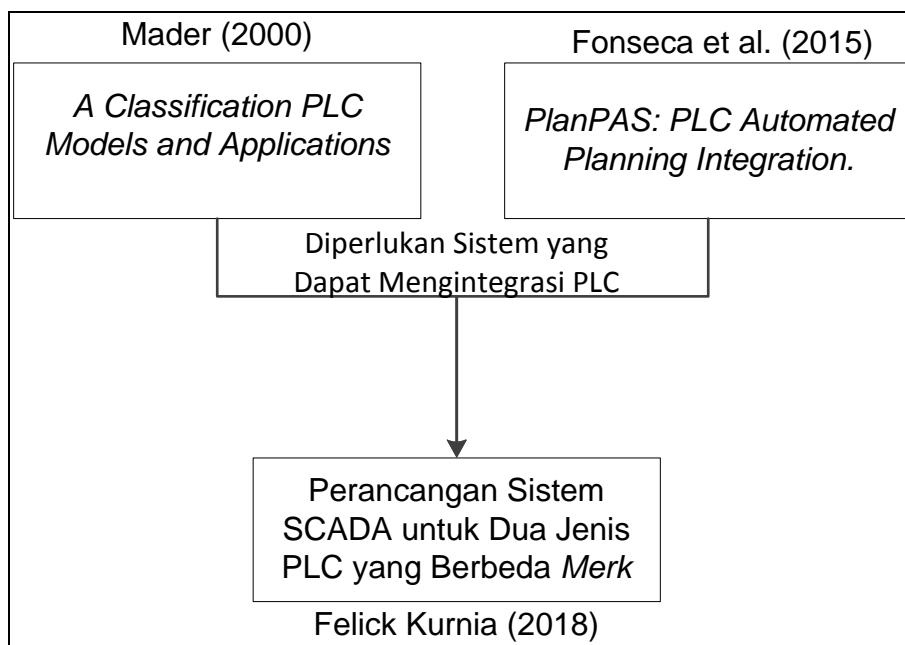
Mader (2000)

A Classification PLC Models and Applications

Fonseca et al. (2015)

PlanPAS: PLC Automated Planning Integration.

Diperlukan Sistem yang Dapat Mengintegrasi PLC

Perancangan Sistem SCADA untuk Dua Jenis PLC yang Berbeda Merk

Felick Kurnia (2018)